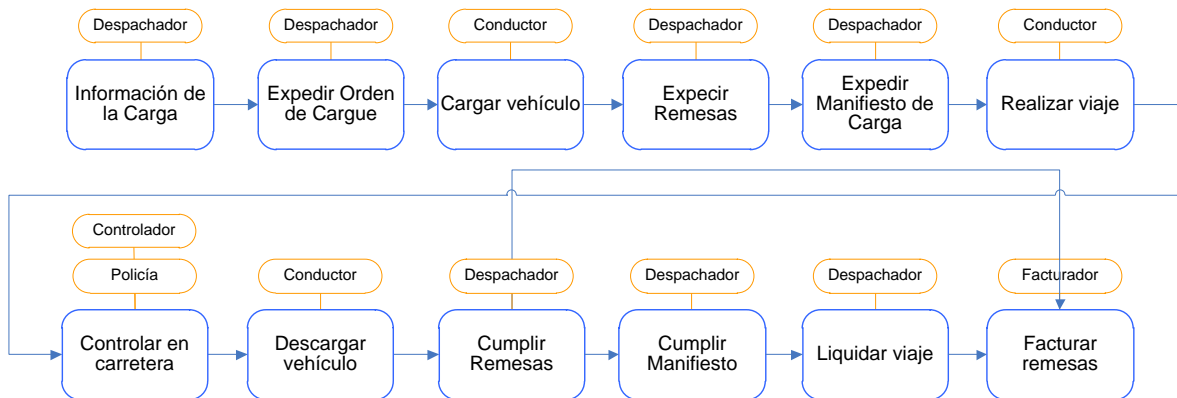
Despachador
Información de la Carga

Despachador
Expedir Orden de Cargue

Conductor
Cargar vehículo

Despachador
Expecir Remesas

Despachador
Expedir Manifiesto de Carga

Conductor
Realizar viaje

Controlador
Policía
Controlar en carretera

Conductor
Descargar vehículo

Despachador
Cumplir Remesas

Despachador
Cumplir Manifiesto

Despachador
Liquidar viaje

Facturador
Facturar remesas